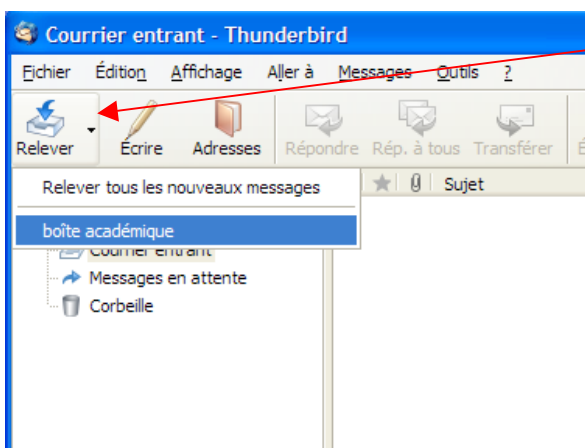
Courrier entrant - Thunderbird

Fichier Édition Affichage Aller à Messages Outils ?

Relever Écrire Adresses Répondre Rép. à tous Transférer É

Relever tous les nouveaux messages

boîte académique

Sujet

Courrier entrant

Messages en attente

Corbeille